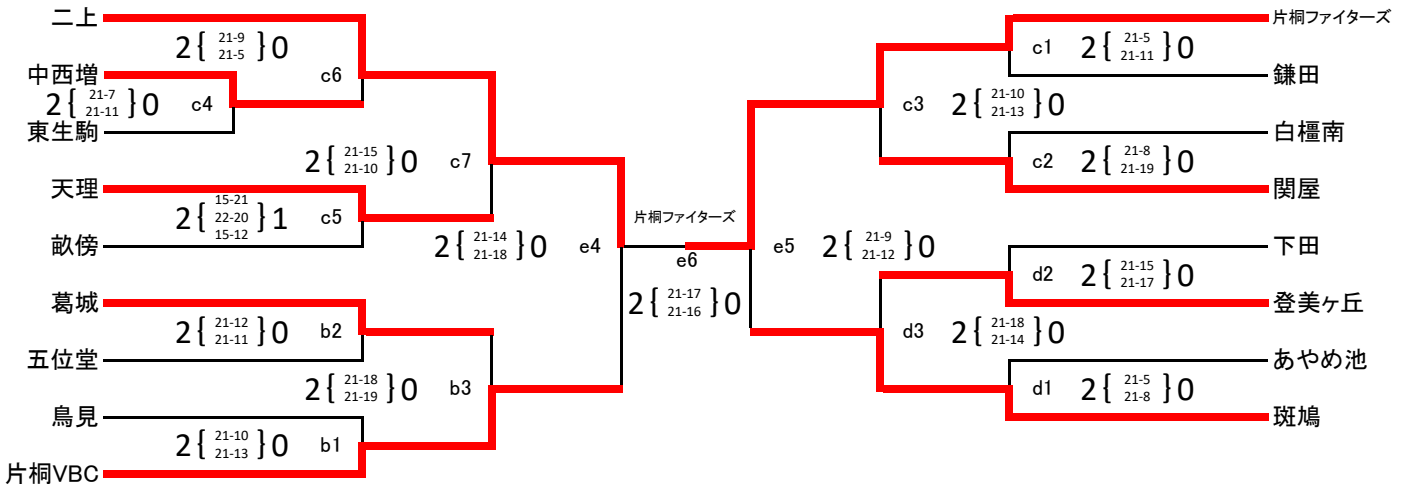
二上
2 { 21-9 21-5 } 0
c6
中西増
2 { 21-7 21-11 } 0
c4
東生駒
2 { 21-15 21-10 } 0
c7
天理
2 { 15-21 22-20 15-12 } 1
c5
畝傍
2 { 21-14 21-18 } 0
e4
葛城
2 { 21-12 21-11 } 0
b2
五位堂
2 { 21-18 21-19 } 0
b3
鳥見
2 { 21-10 21-13 } 0
b1
片桐VBC

片桐ファイターズ
e6
2 { 21-17 21-16 } 0

片桐ファイターズ
c1
2 { 21-5 21-11 } 0
鎌田
c3
2 { 21-10 21-13 } 0
白橿南
c2
2 { 21-8 21-19 } 0
関屋
e5
2 { 21-9 21-12 } 0
下田
d2
2 { 21-15 21-17 } 0
登美ヶ丘
d3
2 { 21-18 21-14 } 0
あやめ池
d1
2 { 21-5 21-8 } 0
斑鳩